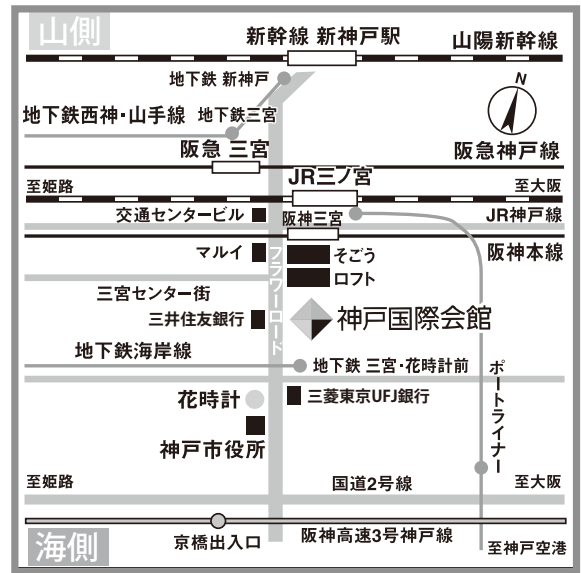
山側

新幹線 新神戸駅

山陽新幹線

地下鉄 新神戸

N

地下鉄西神・山手線

地下鉄三宮

阪急 三宮

阪急神戸線

至姫路

JR三ノ宮

至大阪

交通センタービル

阪神三宮

JR神戸線

マルイ

そごう

阪神本線

ロフト

フラワーロード

三宮センター街

三井住友銀行

神戸国際会館

地下鉄海岸線

地下鉄 三宮・花時計前

ポートライナー

花時計

三菱東京UFJ銀行

神戸市役所

至姫路

国道2号線

至大阪

海側

京橋出入口

阪神高速3号神戸線

至神戸空港